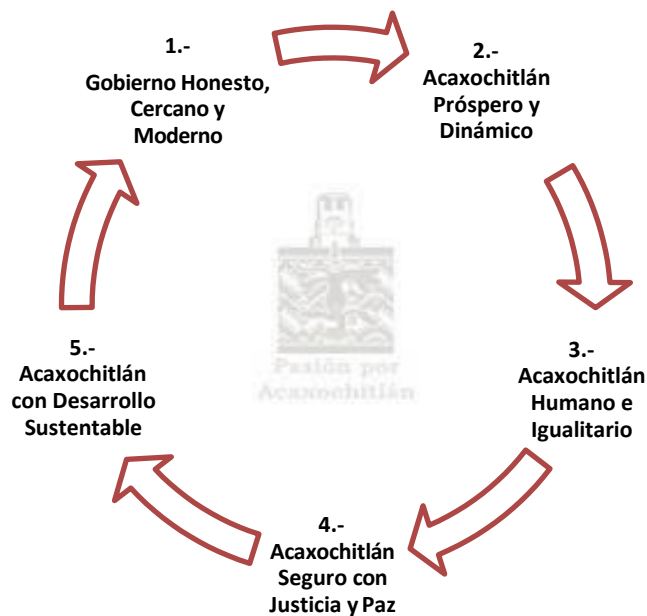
1.-

Gobierno Honesto, Cercano y Moderno

2.-
Acaxochitlán Próspero y Dinámico

3.-
Acaxochitlán Humano e Igualitario

4.-
Acaxochitlán Seguro con Justicia y Paz

5.-
Acaxochitlán con Desarrollo Sustentable

Pasión por Acaxochitlán